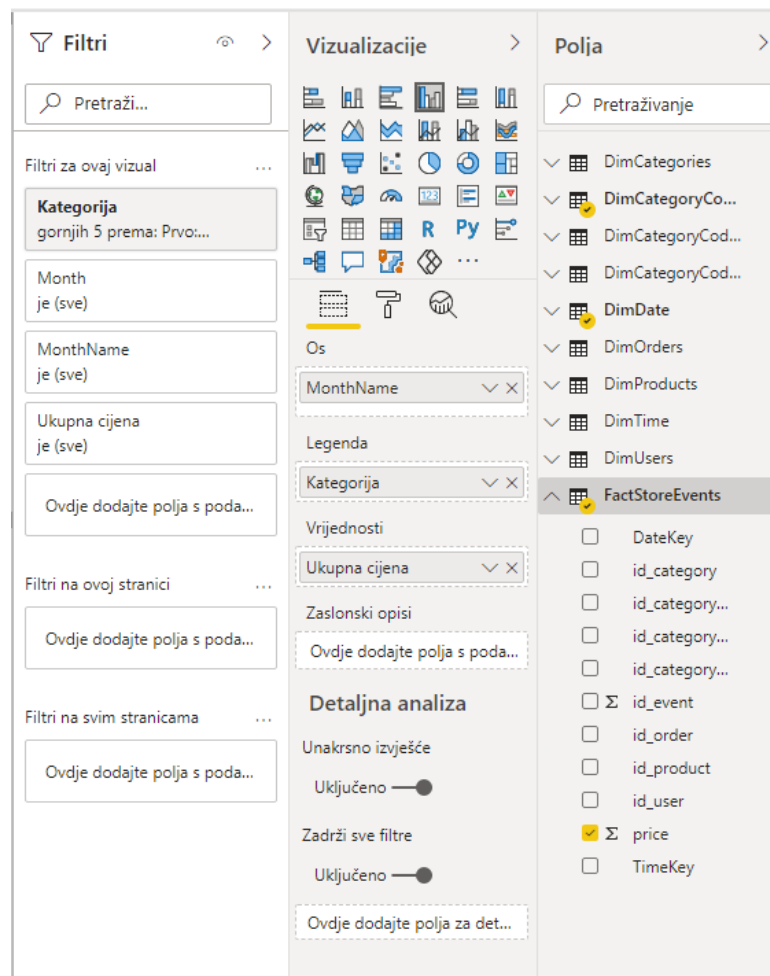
Filtri

Pretraži...

Filtri za ovaj vizual ...

Kategorija
gornjih 5 prema: Prvo:...

Month
je (sve)

MonthName
je (sve)

Ukupna cijena
je (sve)

Ovdje dodajte polja s poda...

Filtri na ovoj stranici ...

Ovdje dodajte polja s poda...

Filtri na svim stranicama ...

Ovdje dodajte polja s poda...

Vizualizacije

R Py ...

Os

MonthName

Legenda

Kategorija

Vrijednosti

Ukupna cijena

Zaslonski opisi

Ovdje dodajte polja s poda...

Detaljna analiza

Unakrsno izvješće

Uključeno

Zadrži sve filtre

Uključeno

Ovdje dodajte polja za det...

Polja

Pretraživanje

DimCategories
DimCategoryCo...
DimCategoryCod...
DimCategoryCod...
DimDate
DimOrders
DimProducts
DimTime
DimUsers
FactStoreEvents
DateKey
id_category
id_category...
id_category...
id_category...
Σ id_event
id_order
id_product
id_user
Σ price
TimeKey